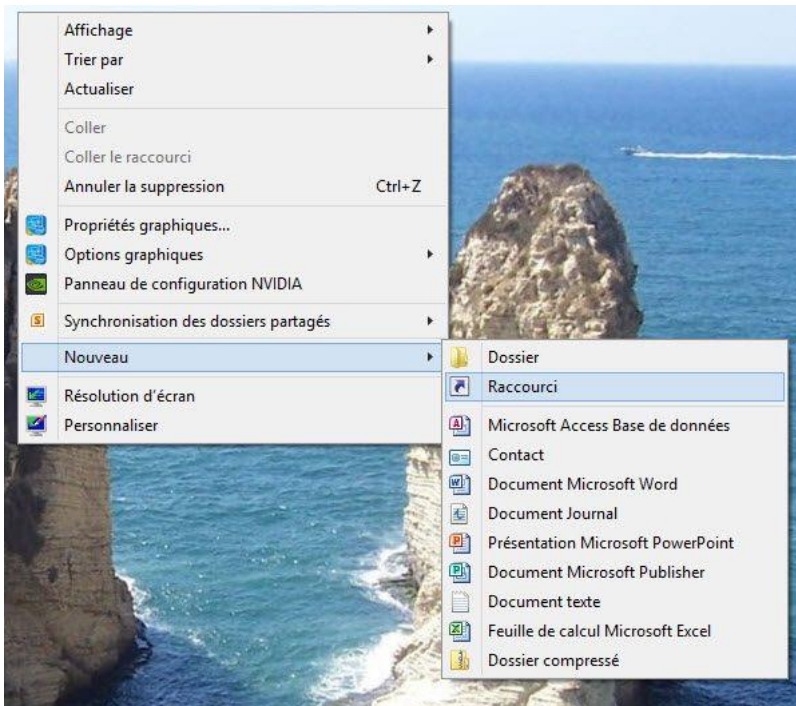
Affichage
Trier par
Actualiser

Coller
Coller le raccourci
Annuler la suppression Ctrl+Z

Propriétés graphiques...
Options graphiques
Panneau de configuration NVIDIA

Synchronisation des dossiers partagés

Nouveau

Résolution d'écran
Personnaliser

Dossier
Raccourci

Microsoft Access Base de données
Contact
Document Microsoft Word
Document Journal
Présentation Microsoft PowerPoint
Document Microsoft Publisher
Document texte
Feuille de calcul Microsoft Excel
Dossier compressé